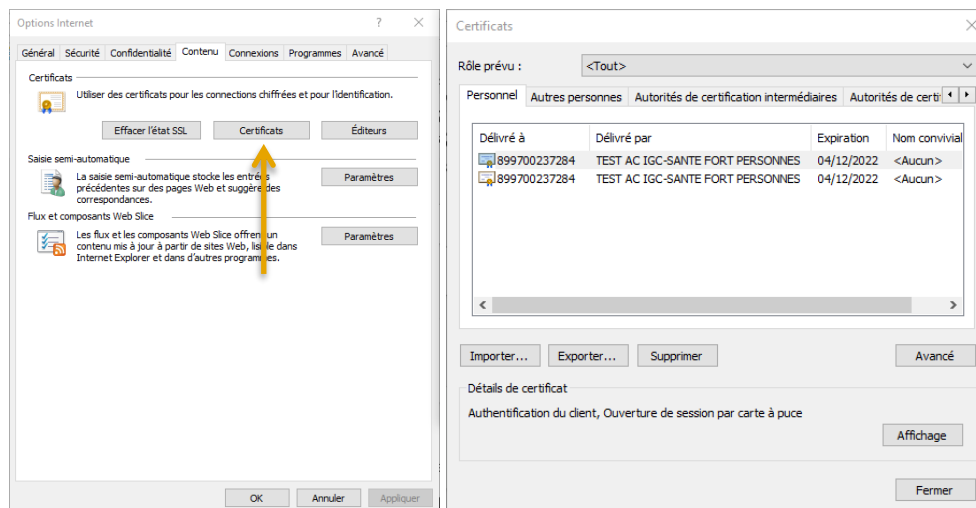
Options Internet ? ✕

Général Sécurité Confidentialité Contenu Connexions Programmes Avancé

Certificats

Utiliser des certificats pour les connections chiffrées et pour l'identification.

Effacer l'état SSL Certificats Éditeurs

Saisie semi-automatique

La saisie semi-automatique stocke les entrées précédentes sur des pages Web et suggère des correspondances.

Paramètres

Flux et composants Web Slice

Les flux et les composants Web Slice offrent un contenu mis à jour à partir de sites Web, lisible dans Internet Explorer et dans d'autres programmes.

Paramètres

OK Annuler Appliquer

Certificats ✕

Rôle prévu : <Tout>

Personnel Autres personnes Autorités de certification intermédiaires Autorités de certi

| Délivré à | Délivré par | Expiration | Nom convivial |
|---|---|---|---|
| 899700237284 | TEST AC IGC-SANTE FORT PERSONNES | 04/12/2022 | <Aucun> |
| 899700237284 | TEST AC IGC-SANTE FORT PERSONNES | 04/12/2022 | <Aucun> |

Importer... Exporter... Supprimer Avancé

Détails de certificat

Authentification du client, Ouverture de session par carte à puce

Affichage

Fermer